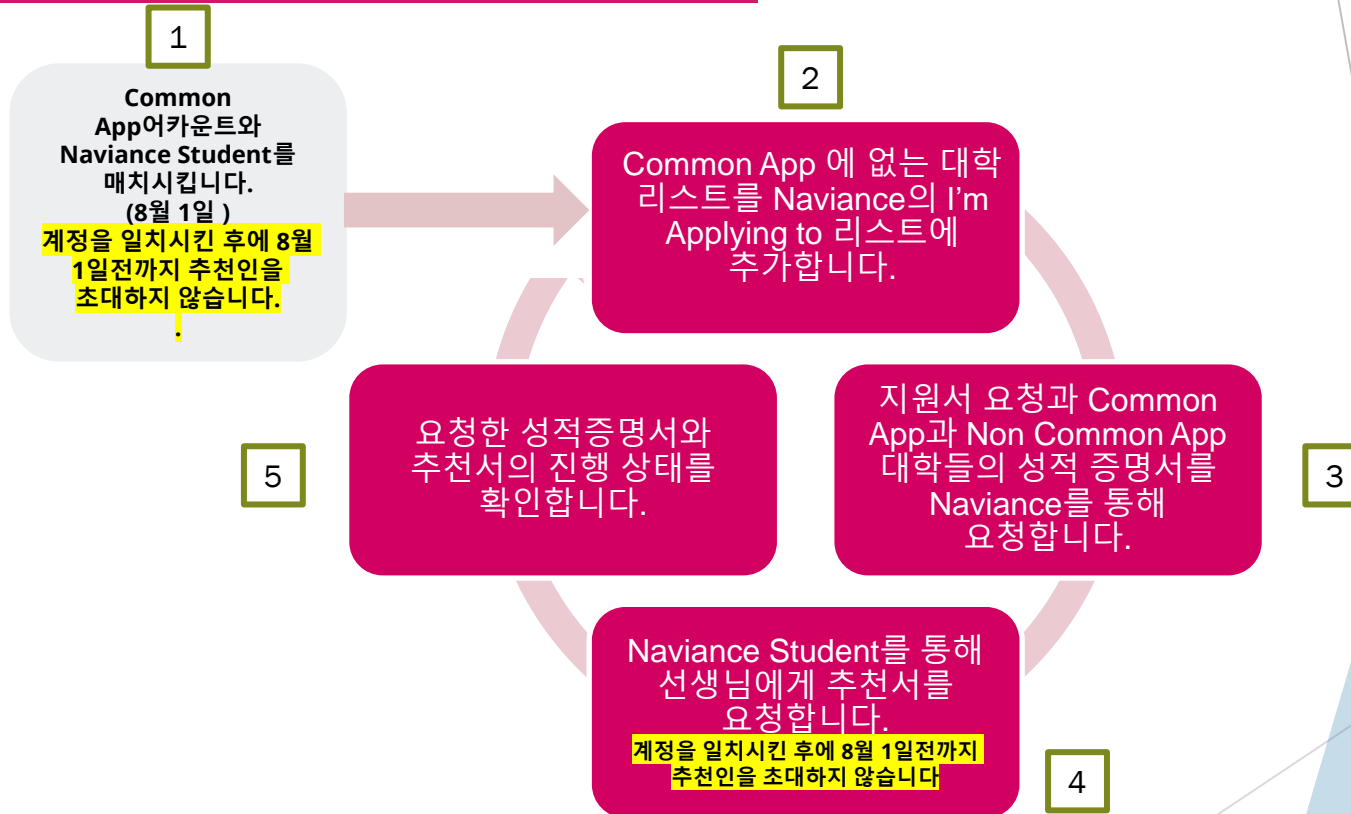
1

Common App어카운트와 Naviance Student를 매치시킵니다. (8월 1일 )
계정을 일치시킨 후에 8월 1일전까지 추천인을 초대하지 않습니다.
.

2

Common App 에 없는 대학 리스트를 Naviance의 I'm Applying to 리스트에 추가합니다.

3

지원서 요청과 Common App과 Non Common App 대학들의 성적 증명서를 Naviance를 통해 요청합니다.

4

Naviance Student를 통해 선생님에게 추천서를 요청합니다.
계정을 일치시킨 후에 8월 1일전까지 추천인을 초대하지 않습니다

5

요청한 성적증명서와 추천서의 진행 상태를 확인합니다.